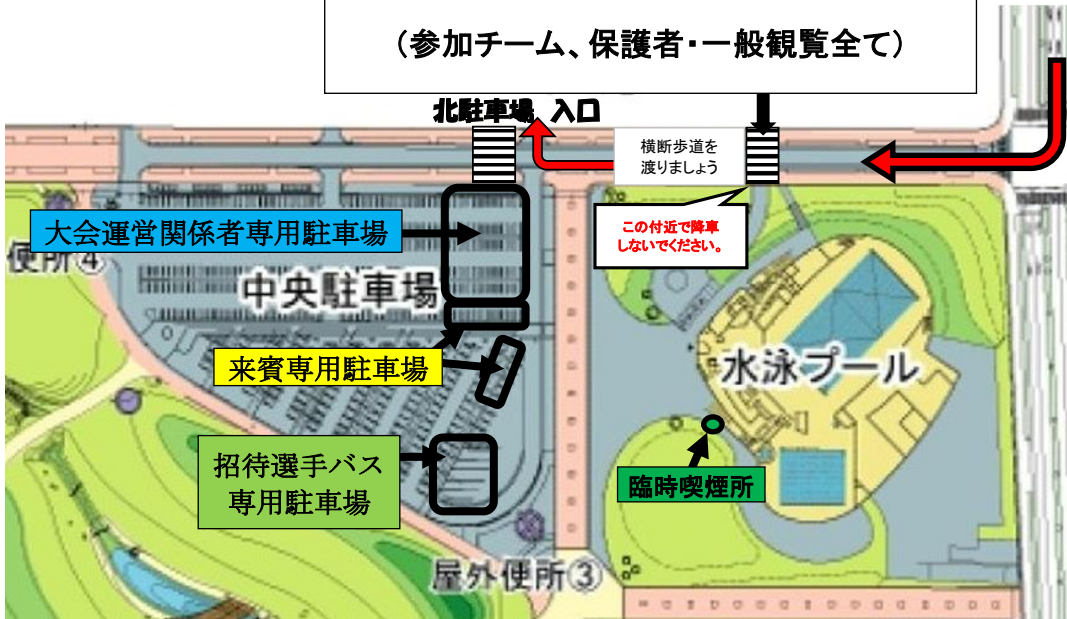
（参加チーム、保護者・一般観覧全て）

北駐車場　入口

横断歩道を渡りましょう

この付近で降車しないでください。

大会運営関係者専用駐車場

便所④

中央駐車場

来賓専用駐車場

水泳プール

招待選手バス専用駐車場

臨時喫煙所

屋外便所③